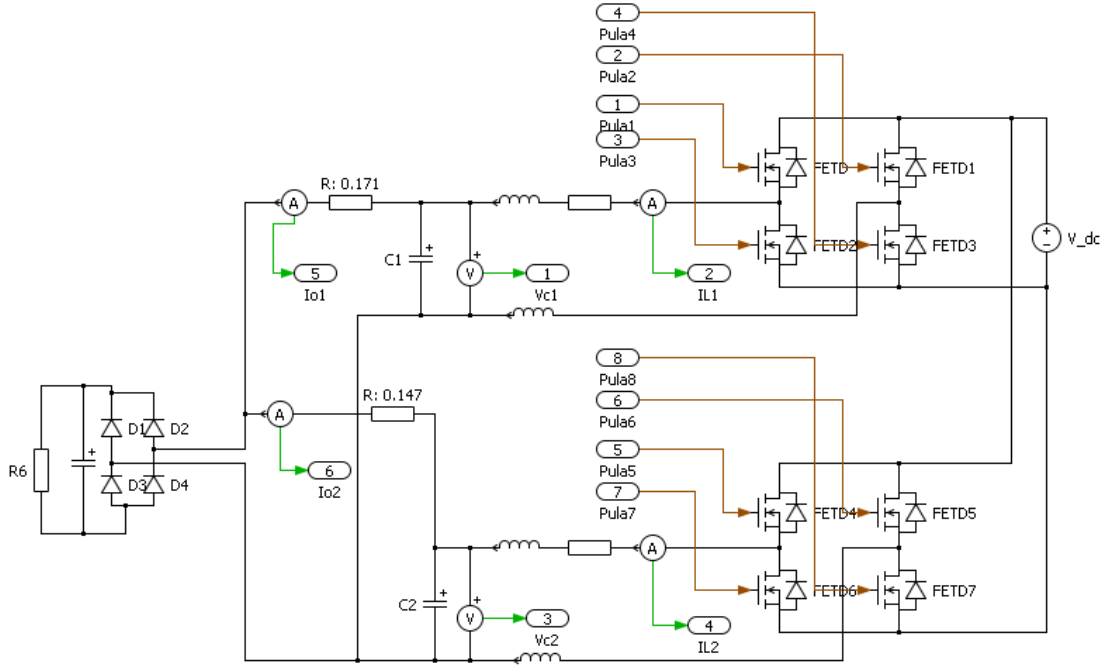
4
Pula4
2
Pula2
1
Pula1
3
Pula3
FETD
FETD1
R: 0.171
A
A
FETD2
FETD3
V_dc
C1
V
5
Io1
1
Vc1
2
IL1
8
Pula8
6
Pula6
5
Pula5
7
Pula7
R: 0.147
R6
D1
D2
D3
D4
A
6
Io2
FETD4
FETD5
A
FETD6
FETD7
C2
V
3
Vc2
4
IL2